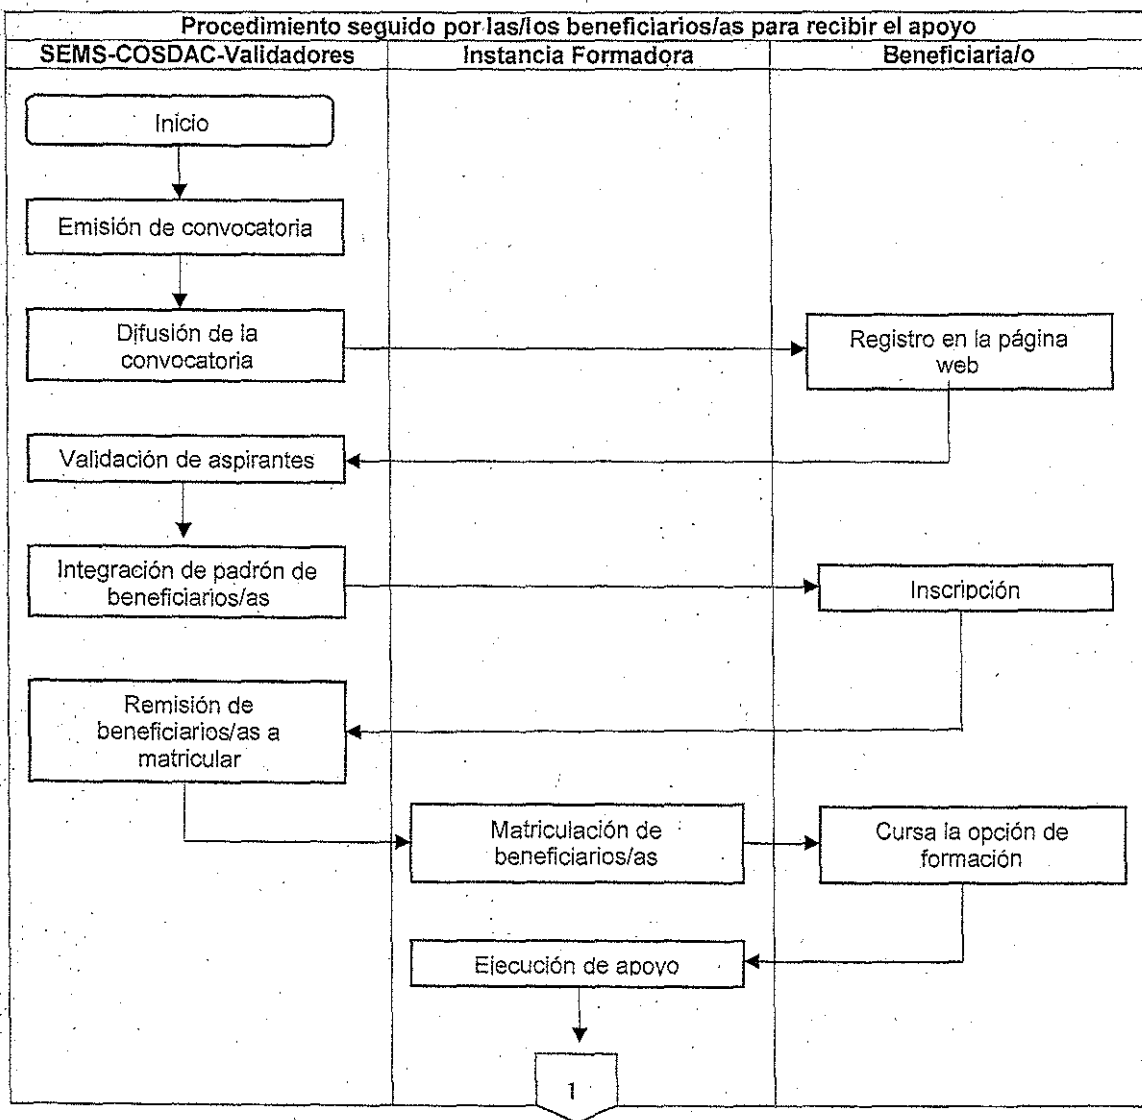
Procedimiento seguido por las/los beneficiarios/as para recibir el apoyo

SEMS-COSDAC-Validadores

Instancia Formadora

Beneficiaria/o

Inicio

Emisión de convocatoria

Difusión de la convocatoria

Registro en la página web

Validación de aspirantes

Integración de padrón de beneficiarios/as

Inscripción

Remisión de beneficiarios/as a matricular

Matriculación de beneficiarios/as

Cursa la opción de formación

Ejecución de apoyo

1